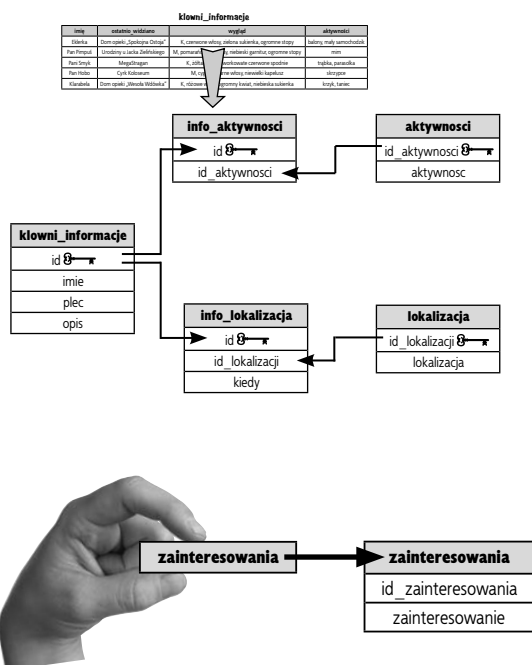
klowni_informacje

| imię | ostatnio_widziano | wygląd | aktywności |
|---|---|---|---|
| Elsikrka | Dom opieki „Spokojna Ostoja" | K, czerwone włosy, zielona sukienka, ogromne stopy | balony, mały samochodzik |
| Pan Pimpuś | Urodziny u Jacka Zielińskiego | M, pomarańczowe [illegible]y, niebieski garnitur, ogromne stopy | mim |
| Pani Smyk | MegaStragan | K, żółt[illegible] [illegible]wkowate czerwone spodnie | trąbka, parasolka |
| Pan Hobo | Cyrk Koloseum | M, cy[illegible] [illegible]ne włosy, niewielki kapelusz | skrzypce |
| Klarabela | Dom opieki „Wesoła Wdówka" | K, różowe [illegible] ogromny kwiat, niebieska sukienka | krzyk, taniec |

info_aktywnosci
id
id_aktywnosci

aktywnosci
id_aktywnosci
aktywnosc

klowni_informacje
id
imie
plec
opis

info_lokalizacja
id
id_lokalizacji
kiedy

lokalizacja
id_lokalizacji
lokalizacja

zainteresowania

zainteresowania
id_zainteresowania
zainteresowanie